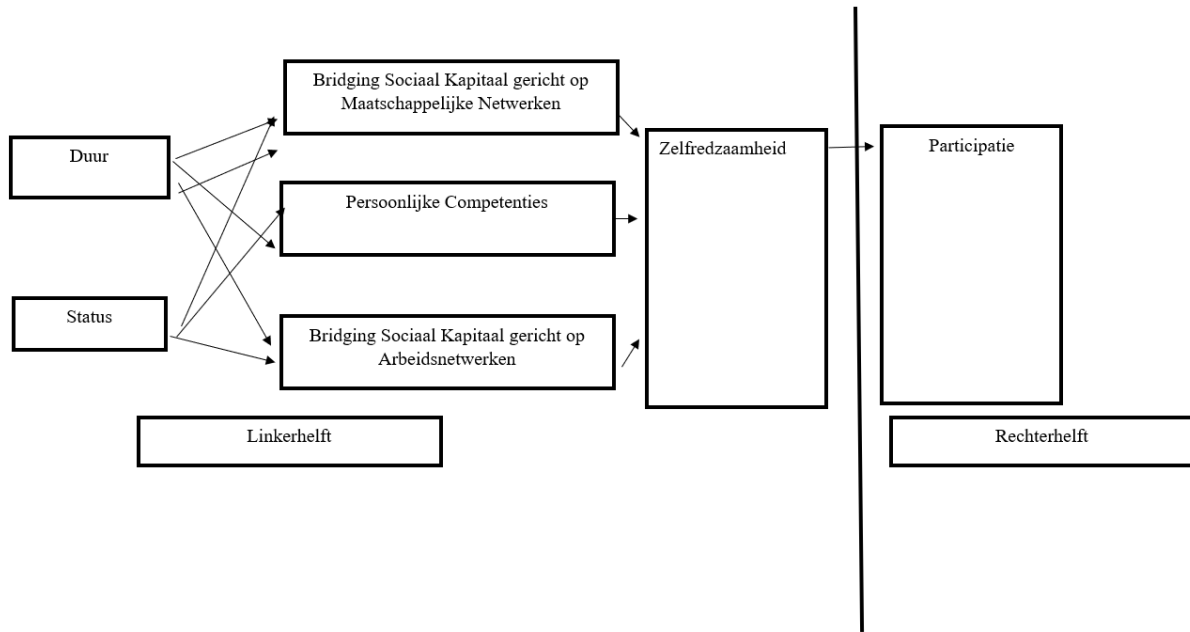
Duur

Status

Bridging Sociaal Kapitaal gericht op Maatschappelijke Netwerken

Persoonlijke Competenties

Bridging Sociaal Kapitaal gericht op Arbeidsnetwerken

Zelfredzaamheid

Participatie

Linkerhelft

Rechterhelft